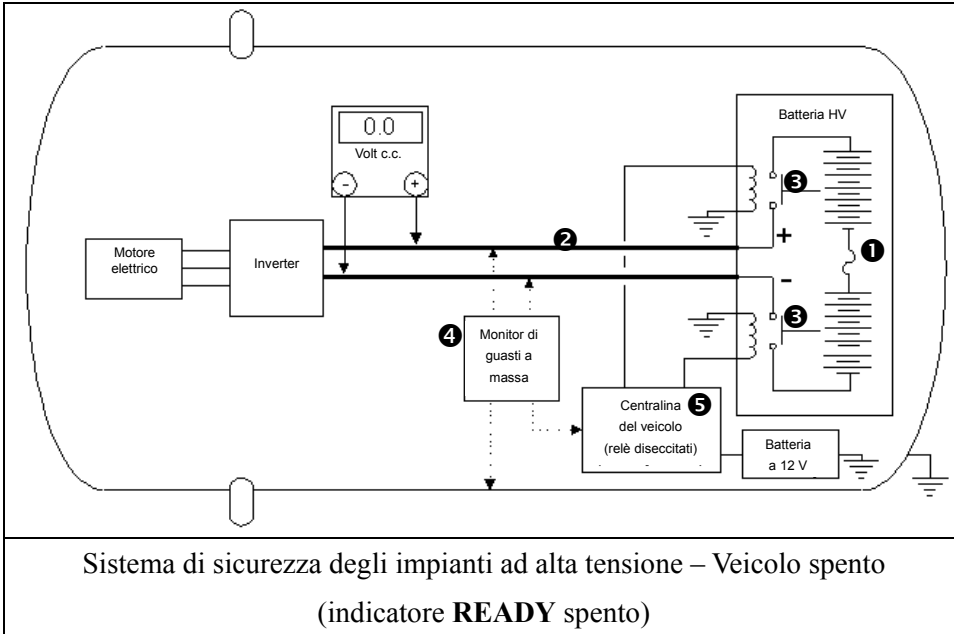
0.0
Volt c.c.
- +

Batteria HV

3
2
+
1
-
3

Motore elettrico

Inverter

4
Monitor di guasti a massa

Centralina 5
del veicolo
(relè diseccitati)

Batteria a 12 V

Sistema di sicurezza degli impianti ad alta tensione – Veicolo spento (indicatore **READY** spento)